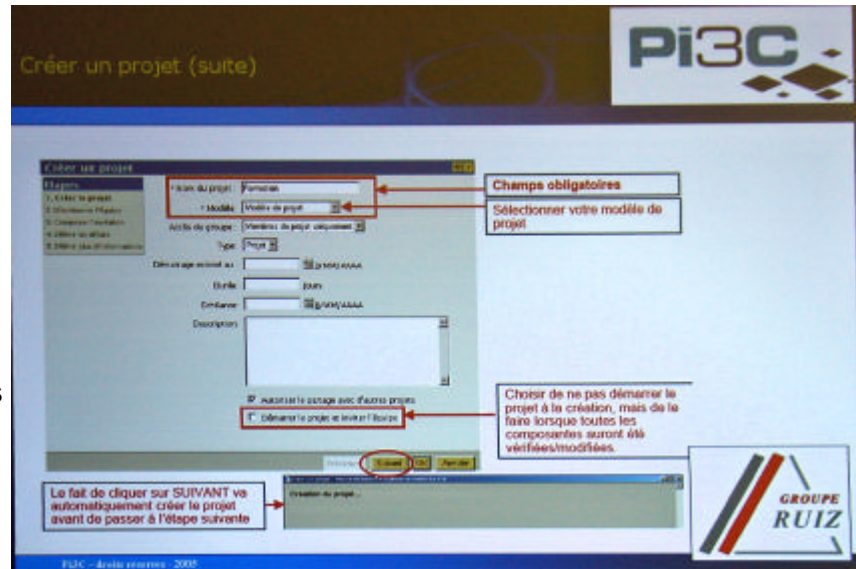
Créer un projet (suite)

Pi3C

Créer un projet

Étapes
1. Créer le projet
2. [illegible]
3. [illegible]
4. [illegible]
5. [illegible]

* Nom du projet : Formation
* Modèle : Modèle de projet
Accès du groupe : Membres du projet uniquement
Type : Projet
Démarrage prévu au : JJ/MM/AAAA
Durée : jours
Échéance : JJ/MM/AAAA
Description :

Autoriser le partage avec d'autres projets
Démarrer le projet et lancer l'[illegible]

Précédent Suivant Ok Annuler

Champs obligatoires

Sélectionner votre modèle de projet

Choisir de ne pas démarrer le projet à la création, mais de le faire lorsque toutes les composantes auront été vérifiées/modifiées.

Le fait de cliquer sur SUIVANT va automatiquement créer le projet avant de passer à l'étape suivante

Création du projet...

GROUPE RUIZ

PI3C – droits réservés - 2005